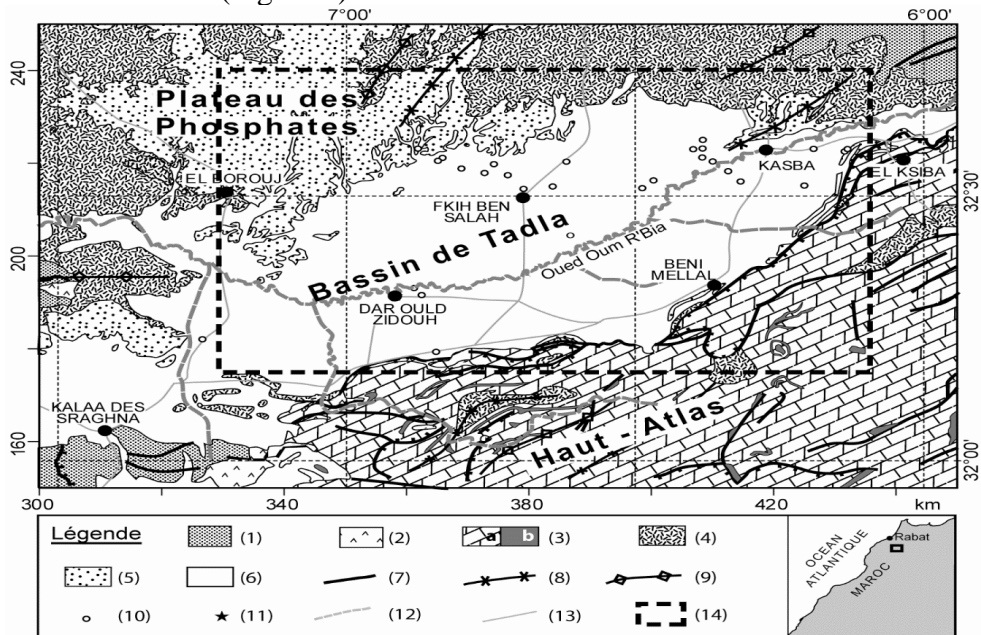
(Figure 1)

7°00'

6°00'

240

200

160

32°30'

32°00'

Plateau des Phosphates

EL BOROUJ

FKIH BEN SALAH

KASBA

EL KSIBA

Bassin de Tadla

Oued Oum R'Bia

BENI MELLAL

DAR OULD ZIDOUH

KALAA DES SRAGHNA

Haut - Atlas

300

340

380

420

km

Légende

(1)

(2)

a b (3)

(4)

(5)

(6)

(7)

(8)

(9)

(10)

(11)

(12)

(13)

(14)

OCEAN ATLANTIQUE

Rabat

MAROC